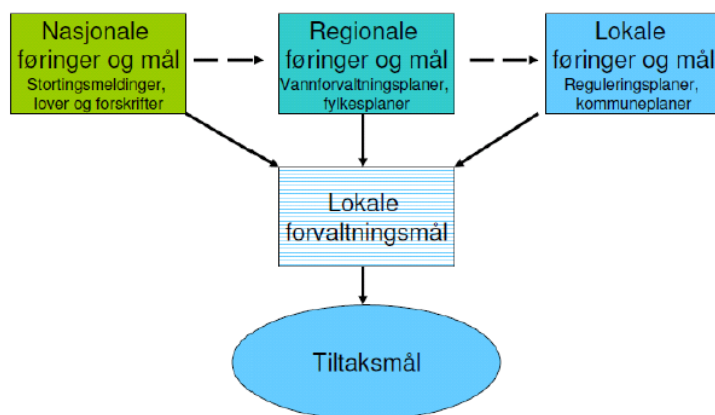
Nasjonale føringer og mål
Stortingsmeldinger, lover og forskrifter

Regionale føringer og mål
Vannforvaltningsplaner, fylkesplaner

Lokale føringer og mål
Reguleringsplaner, kommuneplaner

Lokale forvaltningsmål

Tiltaksmål